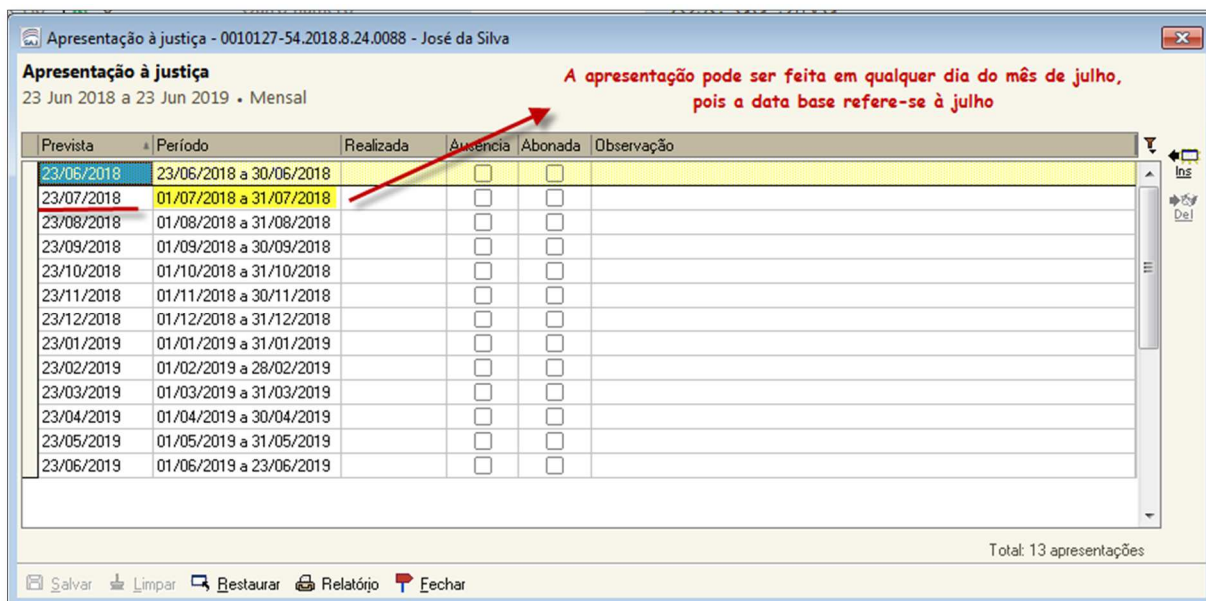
Apresentação à justiça - 0010127-54.2018.8.24.0088 - José da Silva

Apresentação à justiça
23 Jun 2018 a 23 Jun 2019 • Mensal

A apresentação pode ser feita em qualquer dia do mês de julho, pois a data base refere-se à julho

| Prevista | Período | Realizada | Ausência | Abonada | Observação |
|---|---|---|---|---|---|
| 23/06/2018 | 23/06/2018 a 30/06/2018 | | | | |
| 23/07/2018 | 01/07/2018 a 31/07/2018 | | | | |
| 23/08/2018 | 01/08/2018 a 31/08/2018 | | | | |
| 23/09/2018 | 01/09/2018 a 30/09/2018 | | | | |
| 23/10/2018 | 01/10/2018 a 31/10/2018 | | | | |
| 23/11/2018 | 01/11/2018 a 30/11/2018 | | | | |
| 23/12/2018 | 01/12/2018 a 31/12/2018 | | | | |
| 23/01/2019 | 01/01/2019 a 31/01/2019 | | | | |
| 23/02/2019 | 01/02/2019 a 28/02/2019 | | | | |
| 23/03/2019 | 01/03/2019 a 31/03/2019 | | | | |
| 23/04/2019 | 01/04/2019 a 30/04/2019 | | | | |
| 23/05/2019 | 01/05/2019 a 31/05/2019 | | | | |
| 23/06/2019 | 01/06/2019 a 23/06/2019 | | | | |

Ins
Del

Total: 13 apresentações

Salvar Limpar Restaurar Relatório Fechar